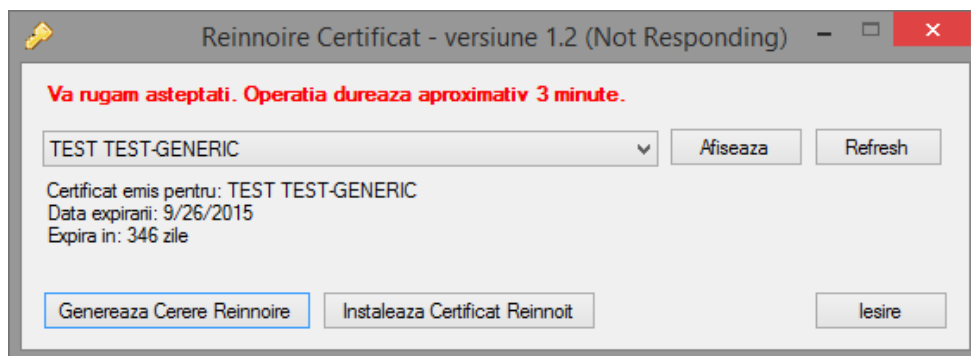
Reinnoire Certificat - versiune 1.2 (Not Responding)

Va rugam asteptati. Operatia dureaza aproximativ 3 minute.

TEST TEST-GENERIC

Afiseaza

Refresh

Certificat emis pentru: TEST TEST-GENERIC
Data expirarii: 9/26/2015
Expira in: 346 zile

Genereaza Cerere Reinnoire

Instaleaza Certificat Reinnoit

Iesire